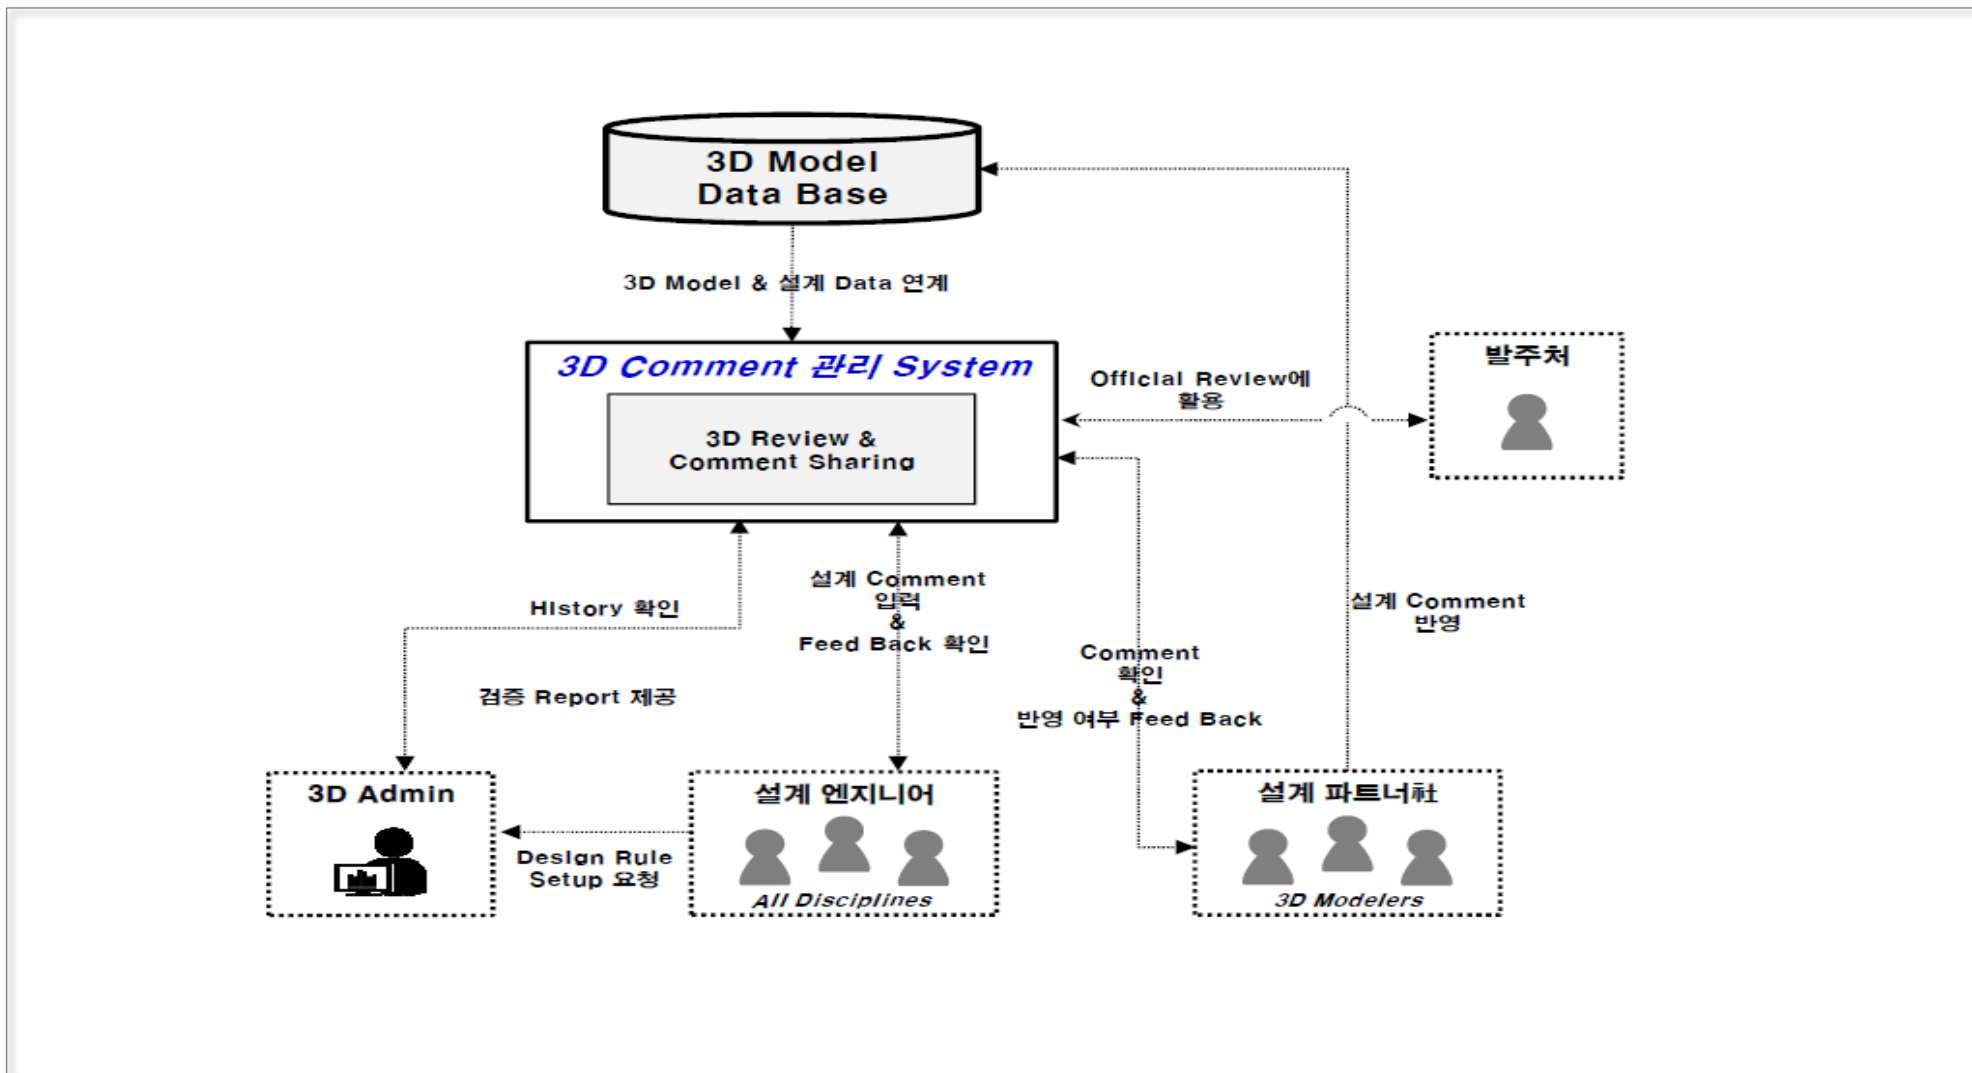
3D Model Data Base

3D Model & 설계 Data 연계

3D Comment 관리 System

3D Review & Comment Sharing

Official Review에 활용

발주처

History 확인

설계 Comment 입력 & Feed Back 확인

Comment 확인 & 반영 여부 Feed Back

설계 Comment 반영

검증 Report 제공

3D Admin

Design Rule Setup 요청

설계 엔지니어

All Disciplines

설계 파트너社

3D Modelers